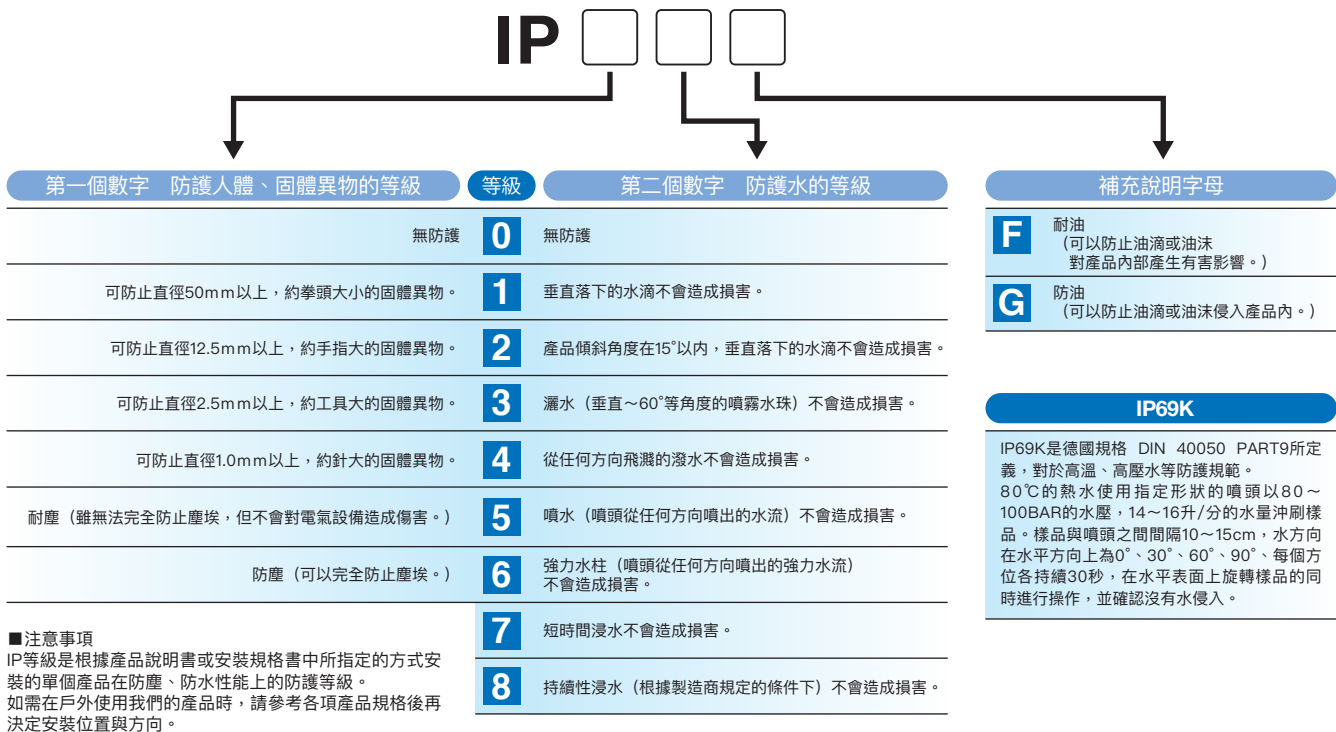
IP

第一個數字　防護人體、固體異物的等級

等級

第二個數字　防護水的等級

補充說明字母

| 第一個數字 | 等級 | 第二個數字 |
|---|---|---|
| 無防護 | 0 | 無防護 |
| 可防止直徑50mm以上，約拳頭大小的固體異物。 | 1 | 垂直落下的水滴不會造成損害。 |
| 可防止直徑12.5mm以上，約手指大的固體異物。 | 2 | 產品傾斜角度在15°以內，垂直落下的水滴不會造成損害。 |
| 可防止直徑2.5mm以上，約工具大的固體異物。 | 3 | 灑水（垂直～60°等角度的噴霧水珠）不會造成損害。 |
| 可防止直徑1.0mm以上，約針大的固體異物。 | 4 | 從任何方向飛濺的潑水不會造成損害。 |
| 耐塵（雖無法完全防止塵埃，但不會對電氣設備造成傷害。） | 5 | 噴水（噴頭從任何方向噴出的水流）不會造成損害。 |
| 防塵（可以完全防止塵埃。） | 6 | 強力水柱（噴頭從任何方向噴出的強力水流）不會造成損害。 |
| | 7 | 短時間浸水不會造成損害。 |
| | 8 | 持續性浸水（根據製造商規定的條件下）不會造成損害。 |

F 耐油
（可以防止油滴或油沫對產品內部產生有害影響。）

G 防油
（可以防止油滴或油沫侵入產品內。）

IP69K

IP69K是德國規格 DIN 40050 PART9所定義，對於高溫、高壓水等防護規範。
80℃的熱水使用指定形狀的噴頭以80～100BAR的水壓，14～16升/分的水量沖刷樣品。樣品與噴頭之間間隔10～15cm，水方向在水平方向上為0°、30°、60°、90°、每個方位各持續30秒，在水平表面上旋轉樣品的同時進行操作，並確認沒有水侵入。

■注意事項
IP等級是根據產品說明書或安裝規格書中所指定的方式安裝的單個產品在防塵、防水性能上的防護等級。
如需在戶外使用我們的產品時，請參考各項產品規格後再決定安裝位置與方向。